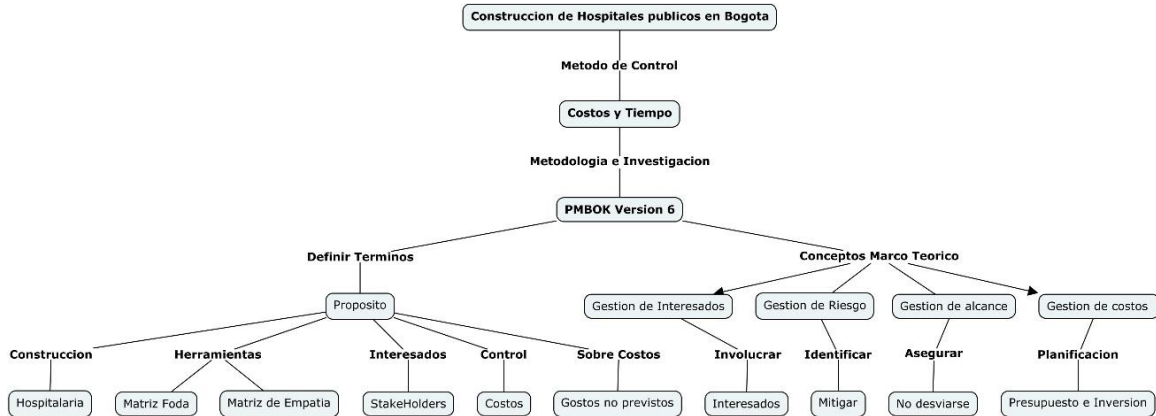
Construccion de Hospitales publicos en Bogota

Metodo de Control

Costos y Tiempo

Metodologia e Investigacion

PMBOK Version 6

Definir Terminos

Conceptos Marco Teorico

Proposito

Gestion de Interesados

Gestion de Riesgo

Gestion de alcance

Gestion de costos

Construccion

Herramientas

Interesados

Control

Sobre Costos

Involucrar

Identificar

Asegurar

Planificacion

Hospitalaria

Matriz Foda

Matriz de Empatia

StakeHolders

Costos

Gostos no previstos

Interesados

Mitigar

No desviarse

Presupuesto e Inversion